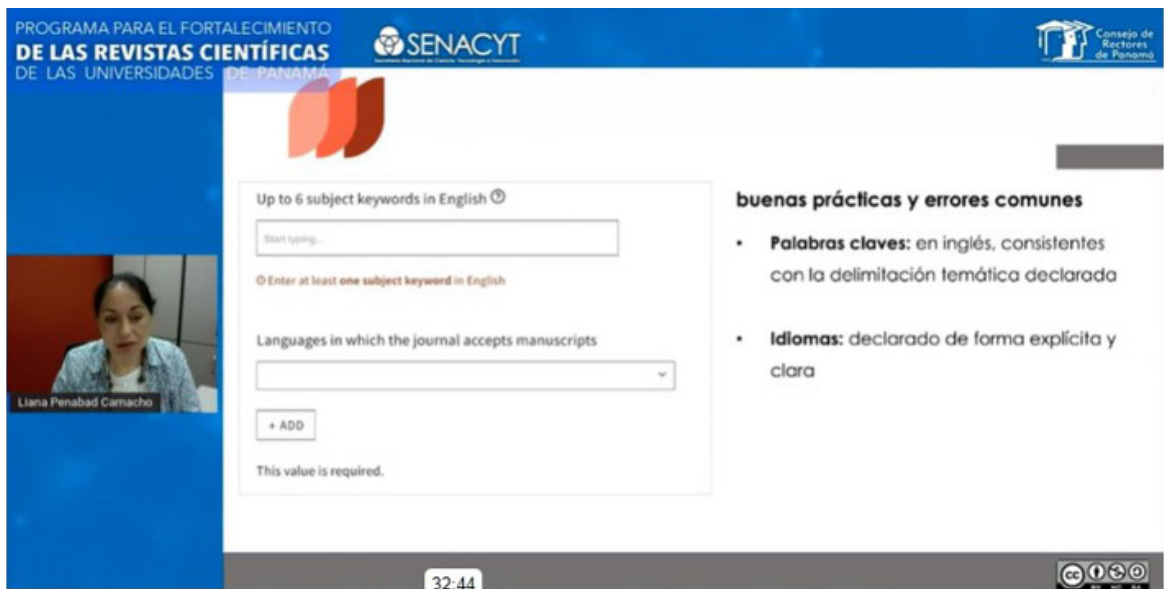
PROGRAMA PARA EL FORTALECIMIENTO
DE LAS REVISTAS CIENTÍFICAS
DE LAS UNIVERSIDADES DE PANAMÁ

SENACYT
Secretaría Nacional de Ciencia, Tecnología e Innovación

Consejo de Rectores de Panamá

Up to 6 subject keywords in English

Start typing...

Enter at least one subject keyword in English

Languages in which the journal accepts manuscripts

+ ADD

This value is required.

buenas prácticas y errores comunes

• Palabras claves: en inglés, consistentes con la delimitación temática declarada

• Idiomas: declarado de forma explícita y clara

Liana Penabad Camacho

32:44